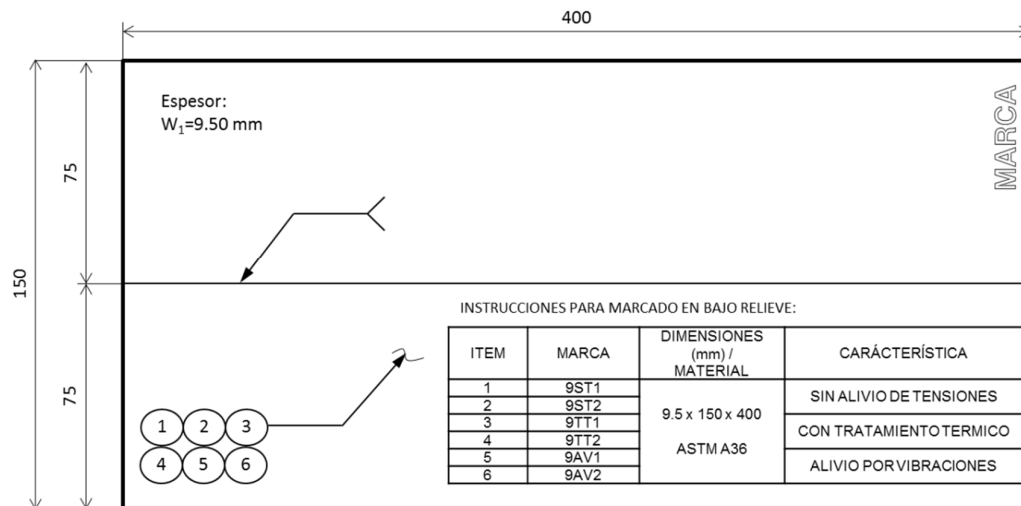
400

150

75

75

Espesor:
$W_1$=9.50 mm

MARCA

INSTRUCCIONES PARA MARCADO EN BAJO RELIEVE:

| ITEM | MARCA | DIMENSIONES (mm) / MATERIAL | CARÁCTERÍSTICA |
|---|---|---|---|
| 1 | 9ST1 | 9.5 x 150 x 400 ASTM A36 | SIN ALIVIO DE TENSIONES |
| 2 | 9ST2 | | |
| 3 | 9TT1 | | CON TRATAMIENTO TERMICO |
| 4 | 9TT2 | | |
| 5 | 9AV1 | | ALIVIO POR VIBRACIONES |
| 6 | 9AV2 | | |

1 2 3
4 5 6